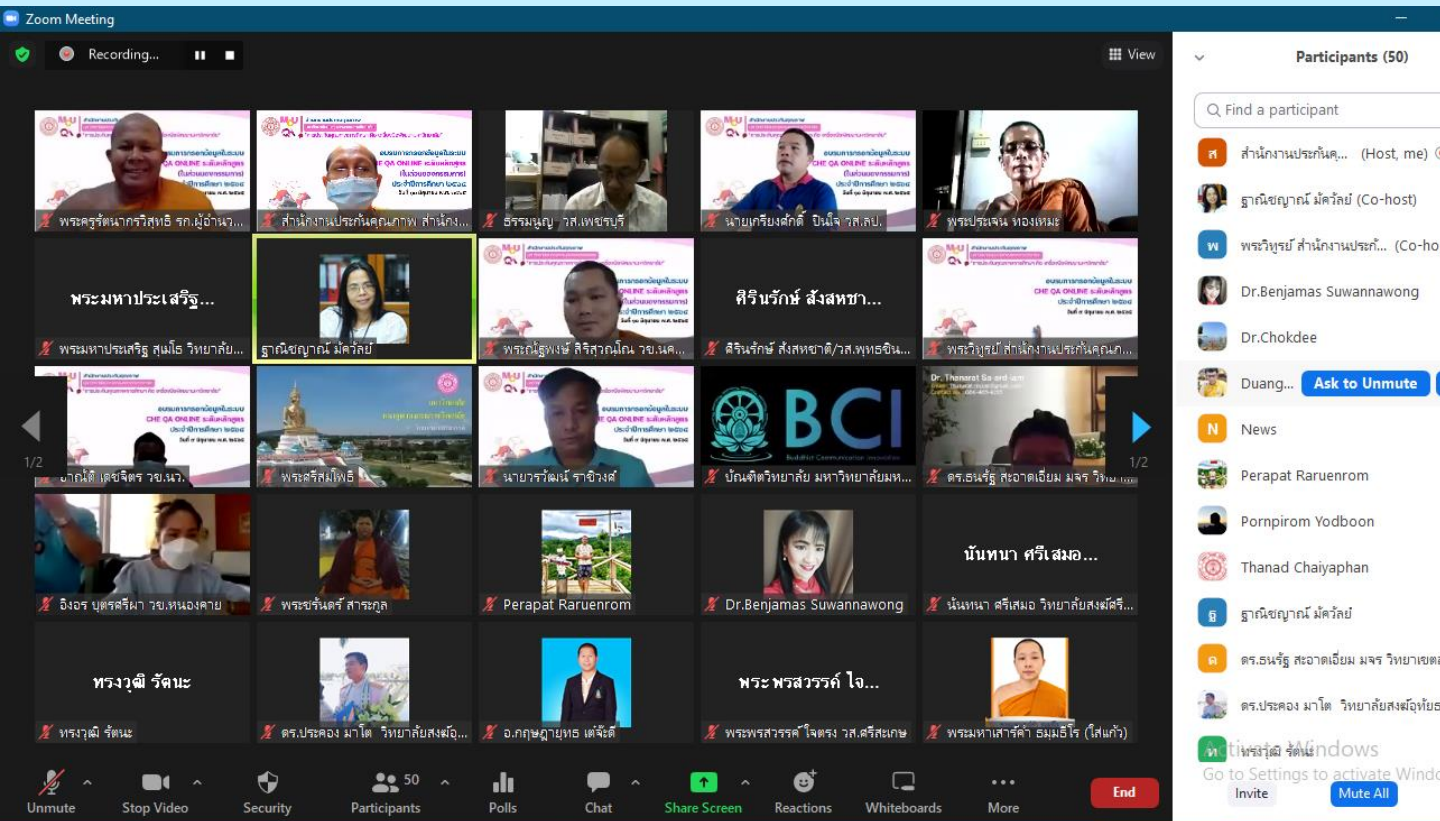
Zoom Meeting

Recording...

View

พระครูรัตนากรวิสุทธิ รก.ผู้อำนว...
สำนักงานประกันคุณภาพ สำนักง...
ธีรมนูญ วส.เพชรบุรี
นายเกรียงศักดิ์ ปินใจ วส.ลป.
พระประเจน ทองเหมะ

พระมหาประเสริฐ...
พระมหาประเสริฐ สุมโธ วิทยาลัย...
ฐาณิชญาณ์ มัควัลย์
พระณัฐพงษ์ สิริสุวณฺโณ วข.นค...
ศิรินรักษ์ สังสหชา...
ศิรินรักษ์ สังสหชาติ/วส.พุทธชิน...
พระวิฑูรย์ สำนักงานประกันคุณภ...

1/2
อาณัติ เลขจิตร วข.นว.
พระศรีสมโพธิ
นายวรวัฒน์ ราชิวงศ์
BCI
บัณฑิตวิทยาลัย มหาวิทยาลัยมห...
ดร.ธนรัฐ สะอาดเอี่ยม มจร วิทย...
1/2

อิงอร บุตรศรีผา วข.หนองคาย
พระชรันดร์ สาระกูล
Perapat Raruenrom
Dr.Benjamas Suwannawong
นันทนา ศรีเสมอ...
นันทนา ศรีเสมอ วิทยาลัยสงฆ์ศรี...

ทรงวุฒิ รัตนะ
ทรงวุฒิ รัตนะ
ดร.ประคอง มาโต วิทยาลัยสงฆ์อุ...
อ.กฤษฎายุทธ เต๋จ๊ะดี
พระพรสวรรค์ ใจ...
พระพรสวรรค์ ใจตรง วส.ศรีสะเกษ
พระมหาเสาร์คำ ธมฺมธีโร (ใสแก้ว)

Unmute
Stop Video
Security
50
Participants
Polls
Chat
Share Screen
Reactions
Whiteboards
More
End

Participants (50)
Find a participant
สำนักงานประกันคุ... (Host, me)
ฐาณิชญาณ์ มัควัลย์ (Co-host)
พระวิฑูรย์ สำนักงานประกั... (Co-ho
Dr.Benjamas Suwannawong
Dr.Chokdee
Duang...
Ask to Unmute
News
Perapat Raruenrom
Pornpirom Yodboon
Thanad Chaiyaphan
ฐาณิชญาณ์ มัควัลย์
ดร.ธนรัฐ สะอาดเอี่ยม มจร วิทยาเขต
ดร.ประคอง มาโต วิทยาลัยสงฆ์อุทัยธ
ทรงวุฒิ รัตนะ
Activate Windows
Go to Settings to activate Windo
Invite
Mute All